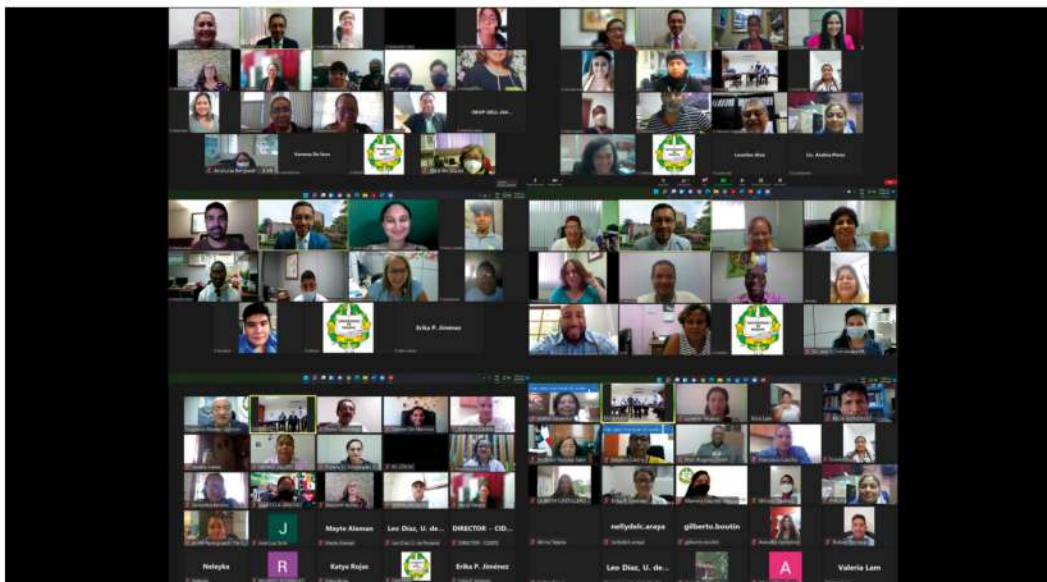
Vanessa De Leon

IRAIP DELL JAV...

Lourdes Alva

Lic. Andrea Perez

Erika P. Jiménez

J

Mayte Aleman

Leo Diaz, U. de...

DIRECTOR - CID...

nellydelc.araya

gilberto.boutin

Neleyka

R

Katya Rojas

Erika P. Jiménez

Leo Diaz, U. de...

A

Valeria Lem